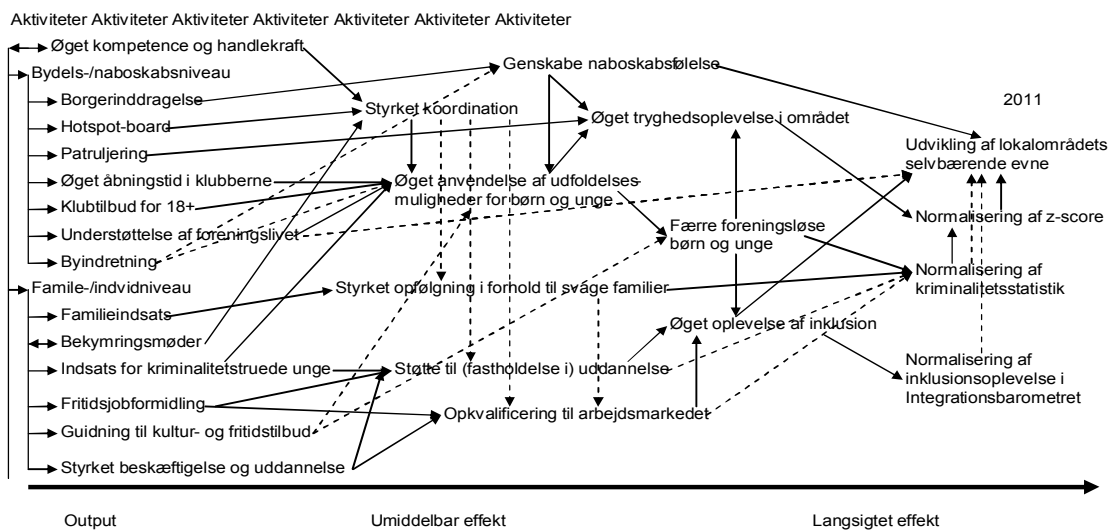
Aktiviteter Aktiviteter Aktiviteter Aktiviteter Aktiviteter Aktiviteter Aktiviteter

Øget kompetence og handlekraft

Bydels-/naboskabsniveau

Borgerinddragelse

Hotspot-board

Patruljering

Øget åbningstid i klubberne

Klubtilbud for 18+

Understøttelse af foreningslivet

Byindretning

Famile-/indvidniveau

Familieindsats

Bekymringsmøder

Indsats for kriminalitetstruede unge

Fritidsjobformidling

Guidning til kultur- og fritidstilbud

Styrket beskæftigelse og uddannelse

Genskabe naboskabsfølelse

Styrket koordination

Øget tryghedsoplevelse i området

Øget anvendelse af udfoldelsesmuligheder for børn og unge

Færre foreningsløse børn og unge

Styrket opfølgning i forhold til svage familier

Øget oplevelse af inklusion

Støtte til (fastholdelse i) uddannelse

Opkvalificering til arbejdsmarkedet

2011

Udvikling af lokalområdets selvbærende evne

Normalisering af z-score

Normalisering af kriminalitetsstatistik

Normalisering af inklusionsoplevelse i Integrationsbarometret

Output

Umiddelbar effekt

Langsigtet effekt